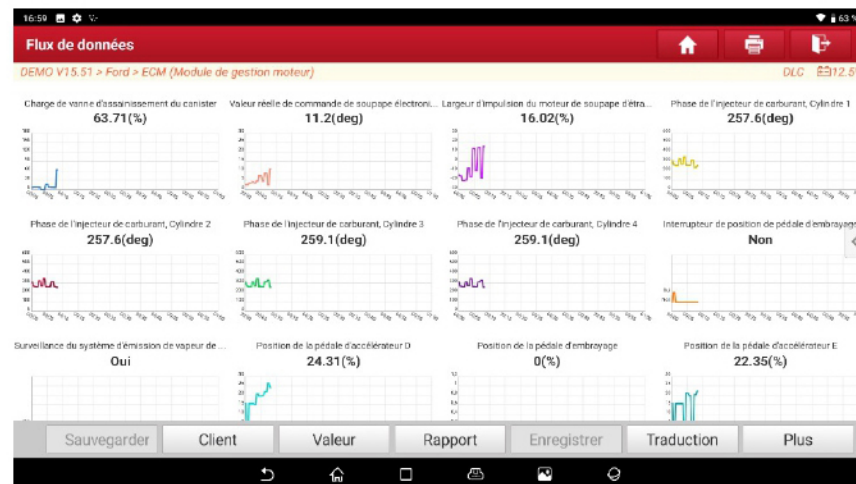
16:59

Flux de données

DEMO V15.51 > Ford > ECM (Module de gestion moteur)

DLC 12.5

Charge de vanne d'assainissement du canister
63.71(%)

Valeur réelle de commande de soupape électroni...
11.2(deg)

Largeur d'impulsion du moteur de soupape d'étra...
16.02(%)

Phase de l'injecteur de carburant, Cylindre 1
257.6(deg)

Phase de l'injecteur de carburant, Cylindre 2
257.6(deg)

Phase de l'injecteur de carburant, Cylindre 3
259.1(deg)

Phase de l'injecteur de carburant, Cylindre 4
259.1(deg)

Interrupteur de position de pédale d'embrayage
Non

Surveillance du système d'émission de vapeur de ...
Oui

Position de la pédale d'accélérateur D
24.31(%)

Position de la pédale d'embrayage
0(%)

Position de la pédale d'accélérateur E
22.35(%)

Sauvegarder | Client | Valeur | Rapport | Enregistrer | Traduction | Plus